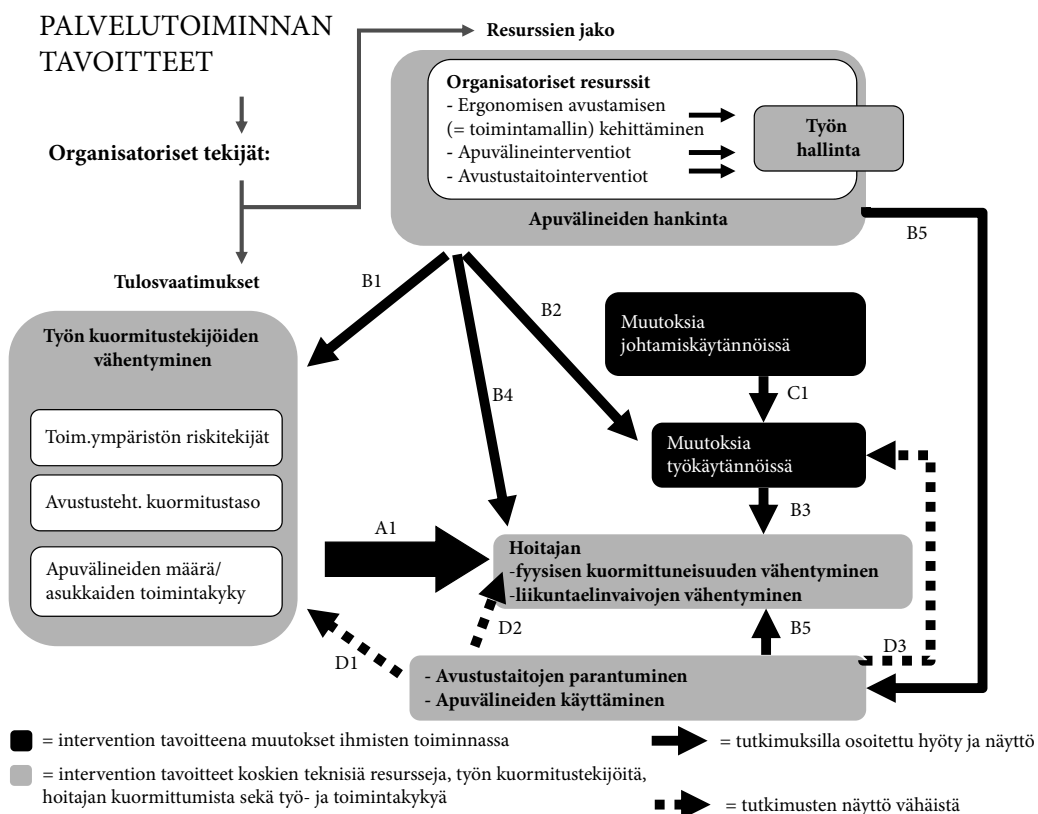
PALVELUTOIMINNAN TAVOITTEET

Organisatoriset tekijät:

Tulosvaatimukset

Resurssien jako

Organisatoriset resurssit
- Ergonomisen avustamisen (= toimintamallin) kehittäminen
- Apuvälineinterventiot
- Avustustaitointerventiot

Työn hallinta

Apuvälineiden hankinta

B5

B1

B2

B4

Työn kuormitustekijöiden vähentyminen

Toim.ympäristön riskitekijät

Avustusteht. kuormitustaso

Apuvälineiden määrä/ asukkaiden toimintakyky

Muutoksia johtamiskäytännöissä

C1

Muutoksia työkäytännöissä

B3

A1

Hoitajan
-fyysisen kuormittuneisuuden vähentyminen
-liikuntaelinvaivojen vähentyminen

D2

B5

D3

D1

- Avustustaitojen parantuminen
- Apuvälineiden käyttäminen

= intervention tavoitteena muutokset ihmisten toiminnassa

= intervention tavoitteet koskien teknisiä resursseja, työn kuormitustekijöitä, hoitajan kuormittumista sekä työ- ja toimintakykyä

= tutkimuksilla osoitettu hyöty ja näyttö

= tutkimusten näyttö vähäistä